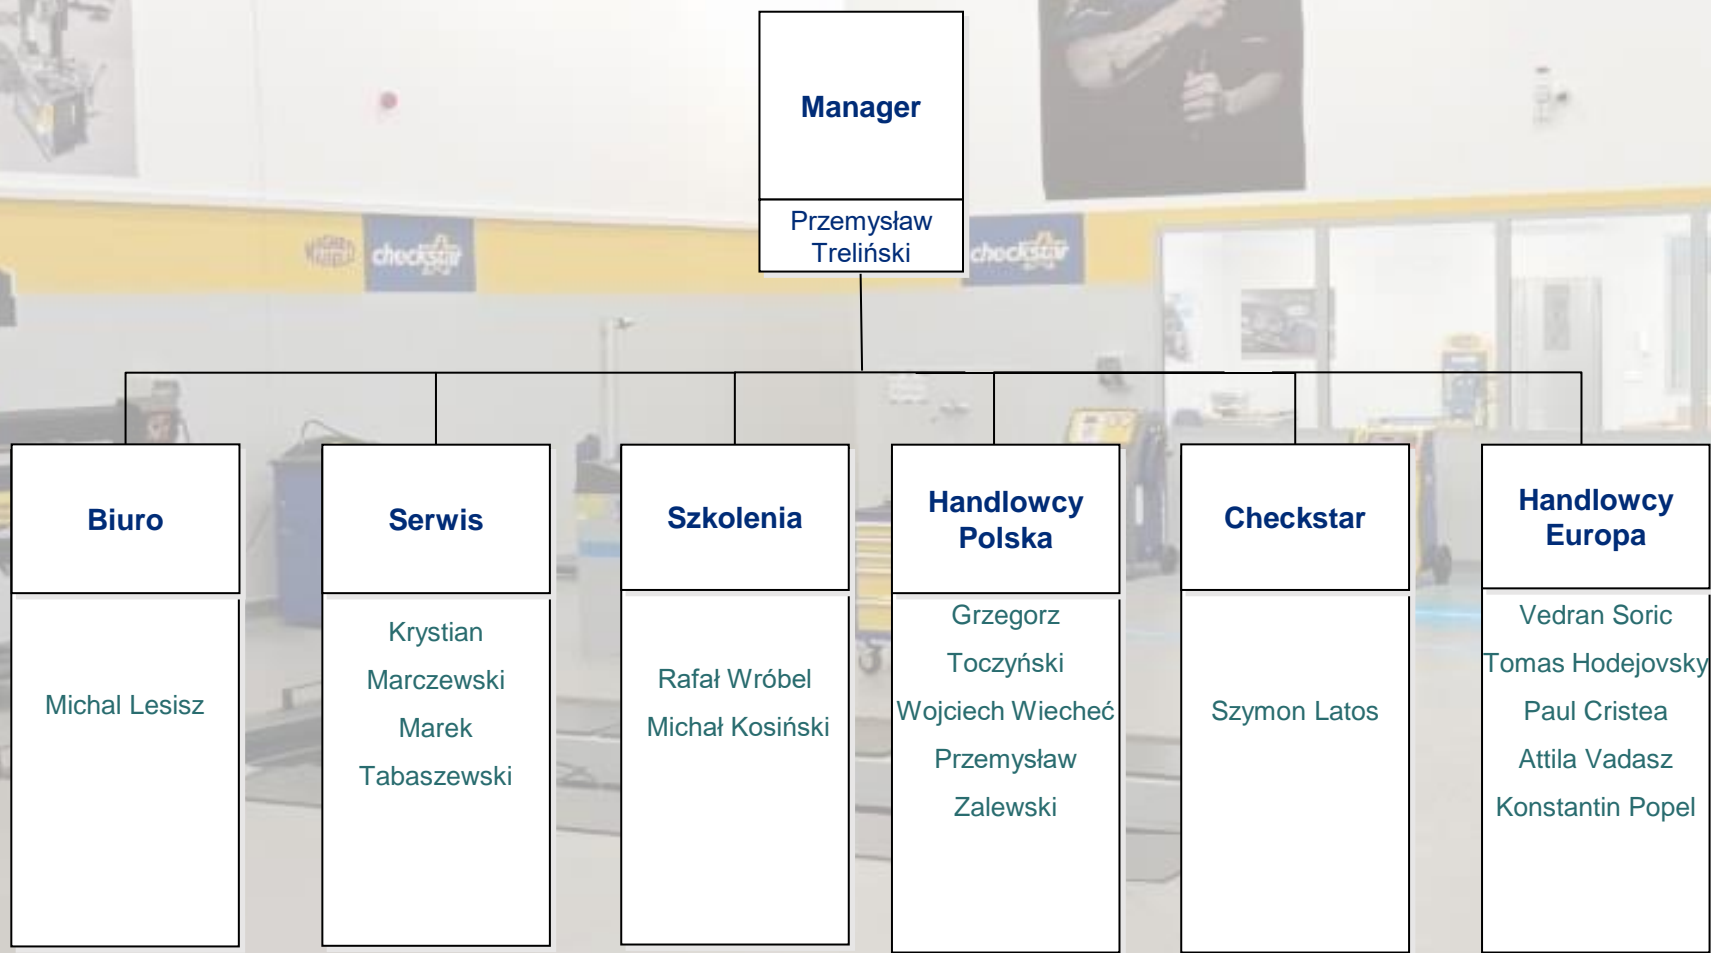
Manager

Przemysław Treliński

checkstar

checkstar

Biuro

Michal Lesisz

Serwis

Krystian Marczewski

Marek Tabaszewski

Szkolenia

Rafał Wróbel

Michał Kosiński

Handlowcy Polska

Grzegorz Toczyński

Wojciech Wiecheć

Przemysław Zalewski

Checkstar

Szymon Latos

Handlowcy Europa

Vedran Soric

Tomas Hodejovsky

Paul Cristea

Attila Vadasz

Konstantin Popel